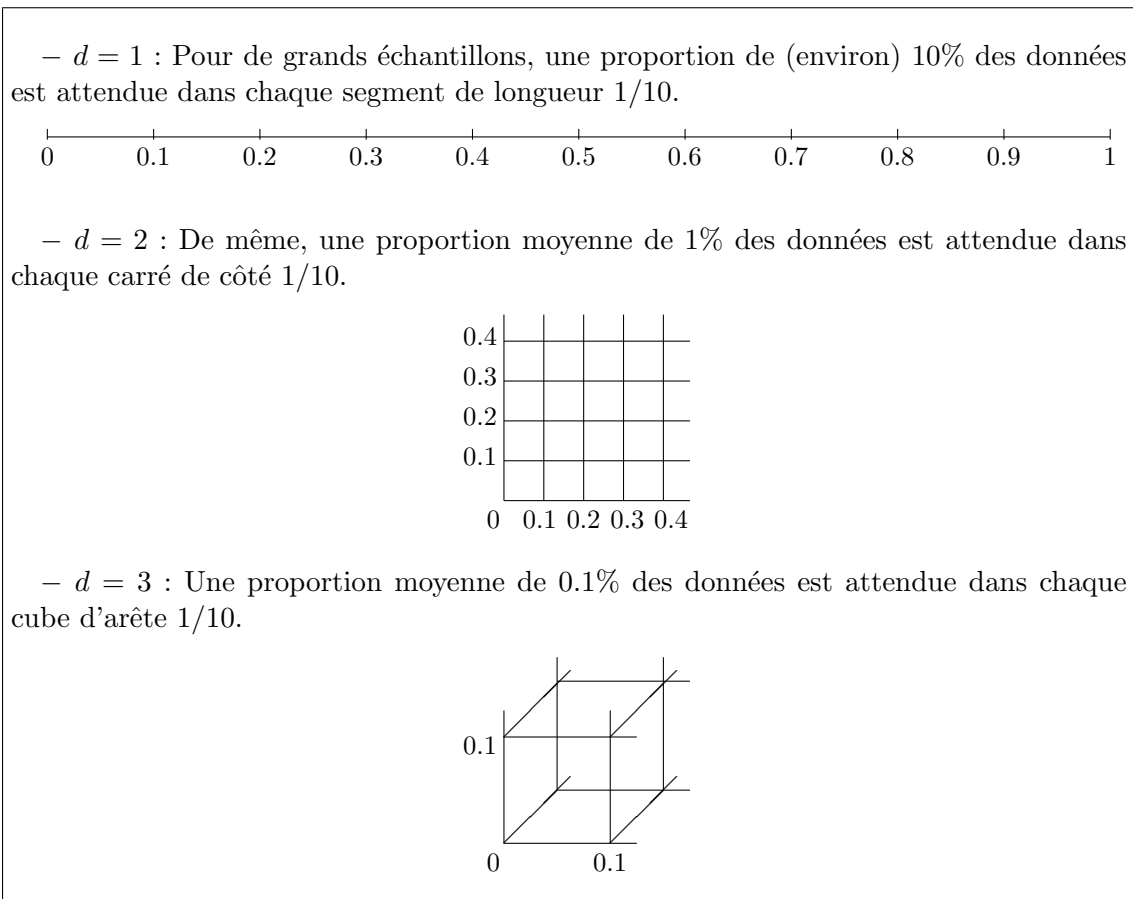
– $d = 1$ : Pour de grands échantillons, une proportion de (environ) 10% des données est attendue dans chaque segment de longueur 1/10.

0 0.1 0.2 0.3 0.4 0.5 0.6 0.7 0.8 0.9 1

– $d = 2$ : De même, une proportion moyenne de 1% des données est attendue dans chaque carré de côté 1/10.

0.4
0.3
0.2
0.1
0 0.1 0.2 0.3 0.4

– $d = 3$ : Une proportion moyenne de 0.1% des données est attendue dans chaque cube d'arête 1/10.

0.1
0 0.1